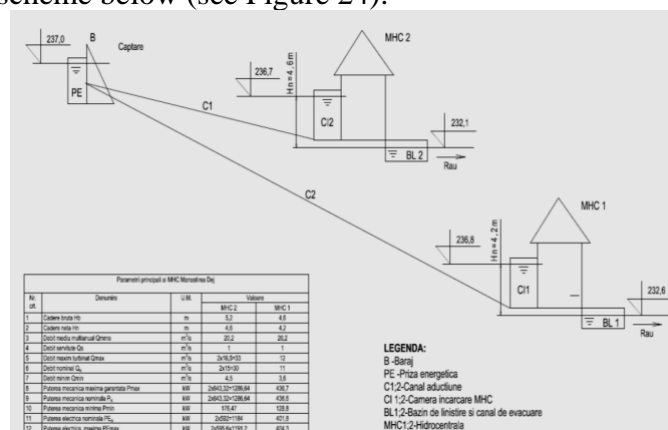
scheme below (see Figure 24).

237,0
B
Captare
PE
MHC 2
236,7
Hn=4,6m
C/2
232,1
BL 2
Rau
C1
C2
MHC 1
236,8
Hn=4,2m
CI1
232,6
BL 1
Rau

Parametri principali ai MHC Manastirea Dej

| Nr. crt. | Denumire | U.M. | Valoare MHC 2 | Valoare MHC 1 |
|---|---|---|---|---|
| 1 | Cadere bruta Hb | m | 5,3 | 4,6 |
| 2 | Cadere neta Hn | m | 4,6 | 4,2 |
| 3 | Debit mediu multianual Qmmo | $m^3/s$ | 20,2 | 20,2 |
| 4 | Debit servitute Qs | $m^3/s$ | 1 | 1 |
| 5 | Debit maxim turbinat Qmax | $m^3/s$ | 2x16,5=33 | 12 |
| 6 | Debit nominal $Q_n$ | $m^3/s$ | 2x15=30 | 11 |
| 7 | Debit minim Qmin | $m^3/s$ | 4,5 | 3,6 |
| 8 | Puterea mecanica maxima garantata Pmax | kW | 2x643,33=1286,64 | 436,7 |
| 9 | Puterea mecanica nominala $P_n$ | kW | 2x643,32=1286,64 | 436,5 |
| 10 | Puterea mecanica minima Pmin | kW | 576,47 | 128,6 |
| 11 | Puterea electrica nominala $PE_n$ | kW | 2x592=1184 | 401,8 |
| 12 | Puterea electrica maxima PEmax | kW | 2x595,6=1191,2 | 404,3 |

LEGENDA:
B -Baraj
PE -Priza energetica
C1;2-Canal aductiune
CI 1;2-Camera incarcare MHC
BL1;2-Bazin de linistire si canal de evacuare
MHC1;2-Hidrocentrala